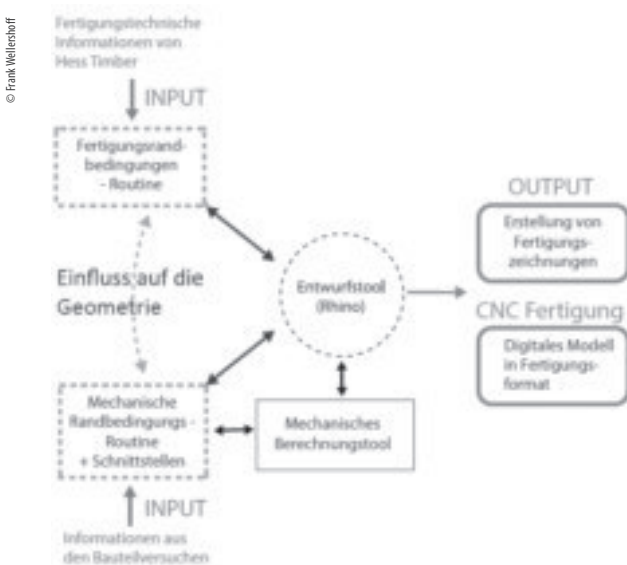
© Frank Wellershoff

Fertigungstechnische Informationen von Hess Timber

INPUT

Fertigungsrandbedingungen - Routine

Einfluss auf die Geometrie

Entwurfstool (Rhino)

OUTPUT

Erstellung von Fertigungszeichnungen

CNC Fertigung

Digitales Modell in Fertigungsformat

Mechanische Randbedingungs - Routine + Schnittstellen

Mechanisches Berechnungstool

INPUT

Informationen aus den Bauteilversuchen